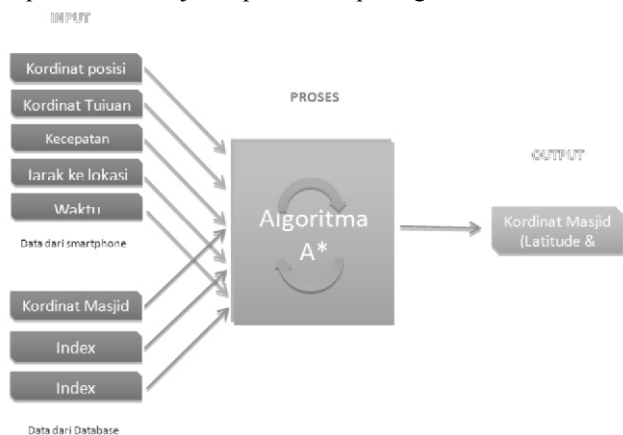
INPUT

Kordinat posisi

Kordinat Tujuan

Kecepatan

Jarak ke lokasi

Waktu

Data dari smartphone

Kordinat Masjid

Index

Index

Data dari Database

PROSES

Algoritma A*

OUTPUT

Kordinat Masjid (Latitude &